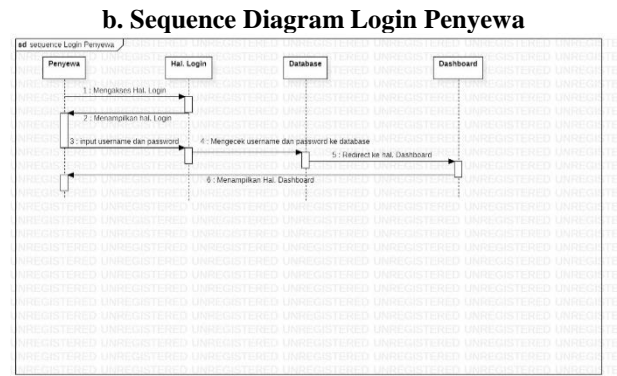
b. Sequence Diagram Login Penyewa

sd sequence Login Penyewa

Penyewa

Hal. Login

Database

Dashboard

1 : Mengakses Hal. Login

2 : Menampilkan Hal. Login

3 : input username dan password

4 : Mengecek username dan password ke database

5 : Redirect ke hal. Dashboard

6 : Menampilkan Hal. Dashboard

UNREGISTERED UNREGISTERED UNREGISTERED UNREGISTERED UNREGISTERED UNREGISTERED